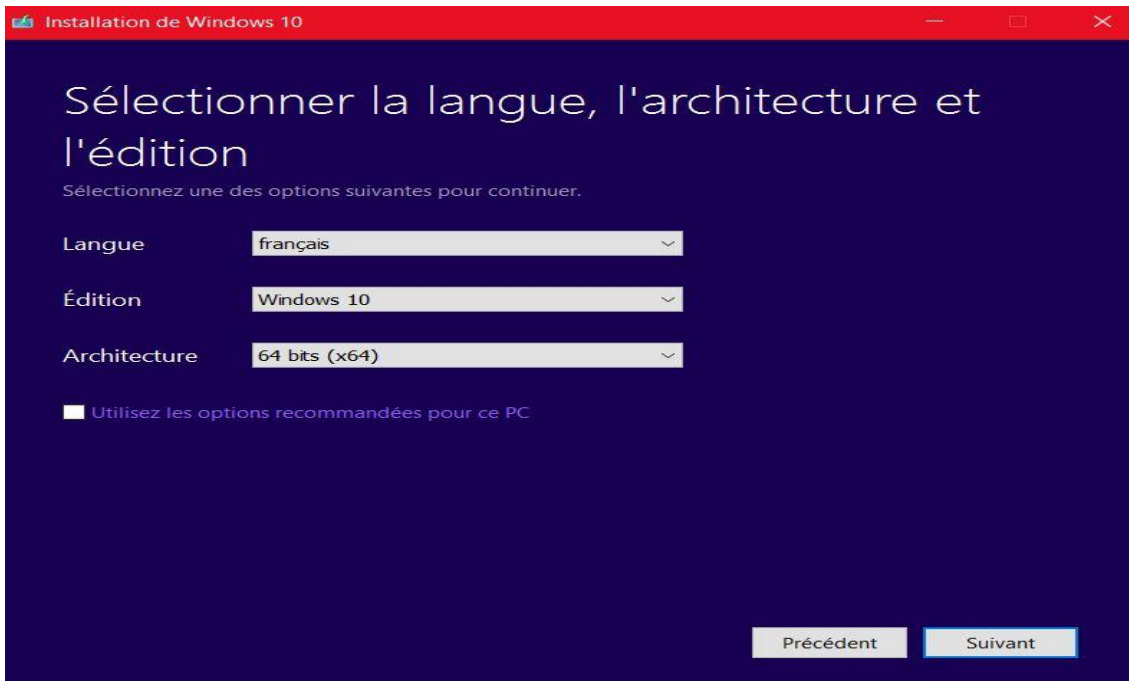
Installation de Windows 10

Sélectionner la langue, l'architecture et l'édition

Sélectionnez une des options suivantes pour continuer.

Langue français

Édition Windows 10

Architecture 64 bits (x64)

Utilisez les options recommandées pour ce PC

Précédent Suivant